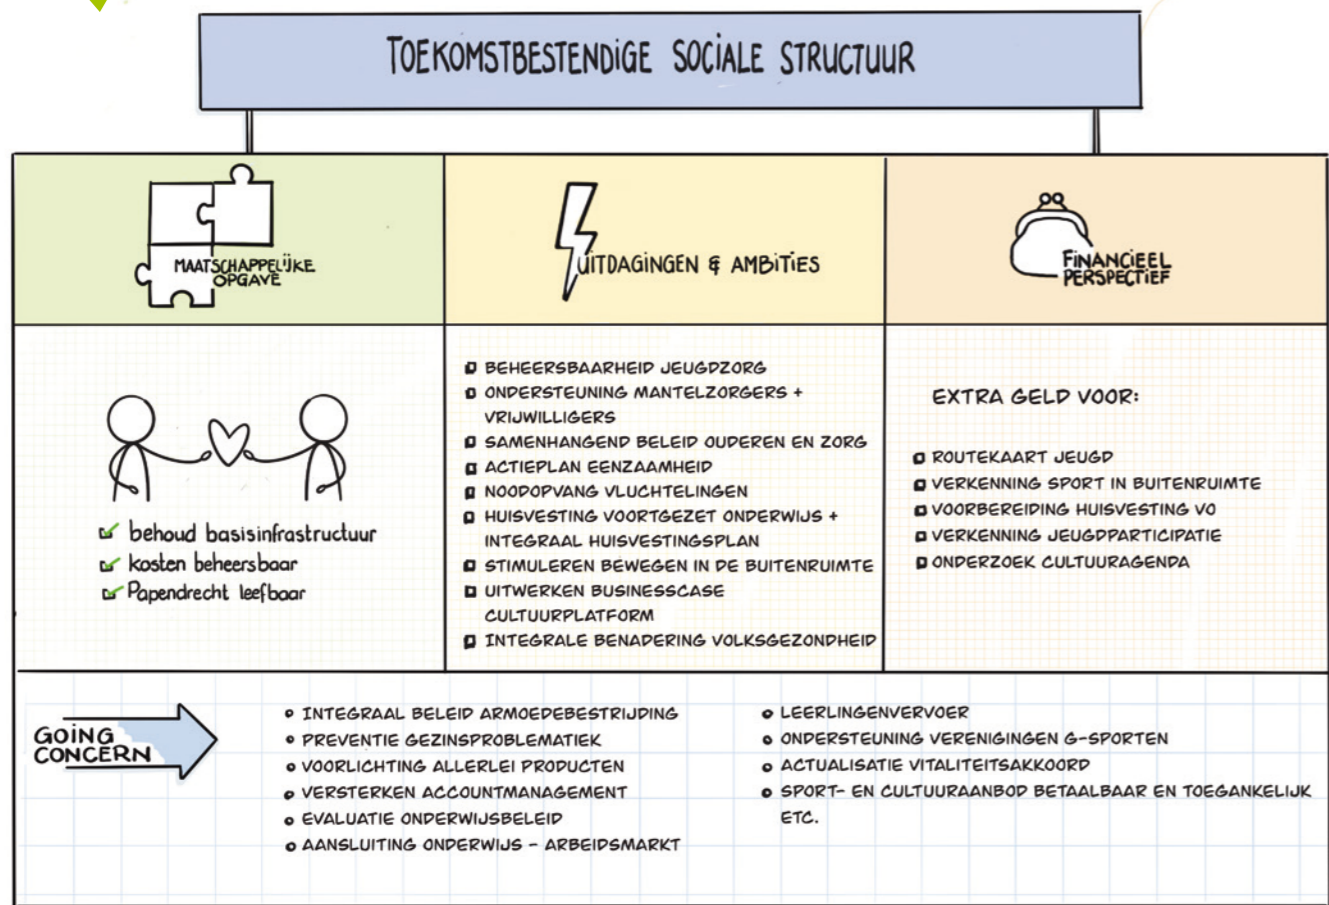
TOEKOMSTBESTENDIGE SOCIALE STRUCTUUR

MAATSCHAPPELIJKE OPGAVE

UITDAGINGEN & AMBITIES

FINANCIEEL PERSPECTIEF

behoud basisinfrastructuur
kosten beheersbaar
Papendrecht leefbaar

BEHEERSBAARHEID JEUGDZORG
ONDERSTEUNING MANTELZORGERS + VRIJWILLIGERS
SAMENHANGEND BELEID OUDEREN EN ZORG
ACTIEPLAN EENZAAMHEID
NOODOPVANG VLUCHTELINGEN
HUISVESTING VOORTGEZET ONDERWIJS + INTEGRAAL HUISVESTINGSPLAN
STIMULEREN BEWEGEN IN DE BUITENRUIMTE
UITWERKEN BUSINESSCASE CULTUURPLATFORM
INTEGRALE BENADERING VOLKSGEZONDHEID

EXTRA GELD VOOR:

ROUTEKAART JEUGD
VERKENNING SPORT IN BUITENRUIMTE
VOORBEREIDING HUISVESTING VO
VERKENNING JEUGDPARTICIPATIE
ONDERZOEK CULTUURAGENDA

GOING CONCERN

INTEGRAAL BELEID ARMOEDEBESTRIJDING
PREVENTIE GEZINSPROBLEMATIEK
VOORLICHTING ALLERLEI PRODUCTEN
VERSTERKEN ACCOUNTMANAGEMENT
EVALUATIE ONDERWIJSBELEID
AANSLUITING ONDERWIJS - ARBEIDSMARKT

LEERLINGENVERVOER
ONDERSTEUNING VERENIGINGEN G-SPORTEN
ACTUALISATIE VITALITEITSAKKOORD
SPORT- EN CULTUURAANBOD BETAALBAAR EN TOEGANKELIJK ETC.